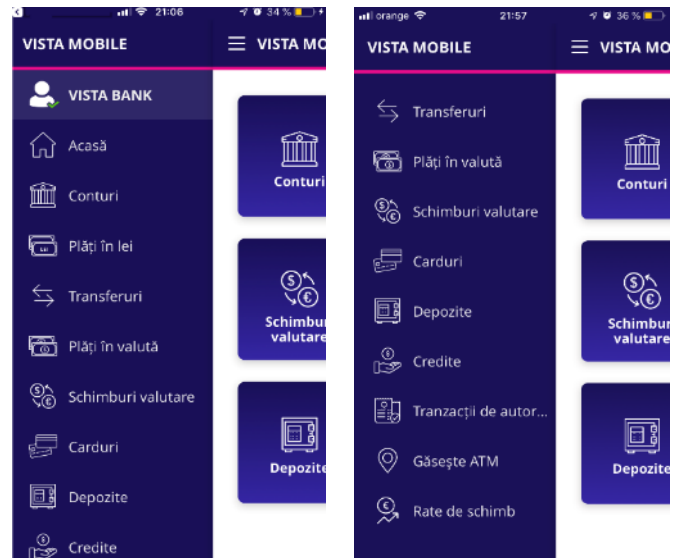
21:06 34 %

VISTA MOBILE

VISTA MO

VISTA BANK

Acasă

Conturi

Plăți în lei

Transferuri

Plăți în valută

Schimburi valutare

Carduri

Depozite

Credite

Conturi

Schimburi valutare

Depozite

orange 21:57 36 %

VISTA MOBILE

VISTA MO

Transferuri

Plăți în valută

Schimburi valutare

Carduri

Depozite

Credite

Tranzacții de autor...

Găsește ATM

Rate de schimb

Conturi

Schimburi valutare

Depozite